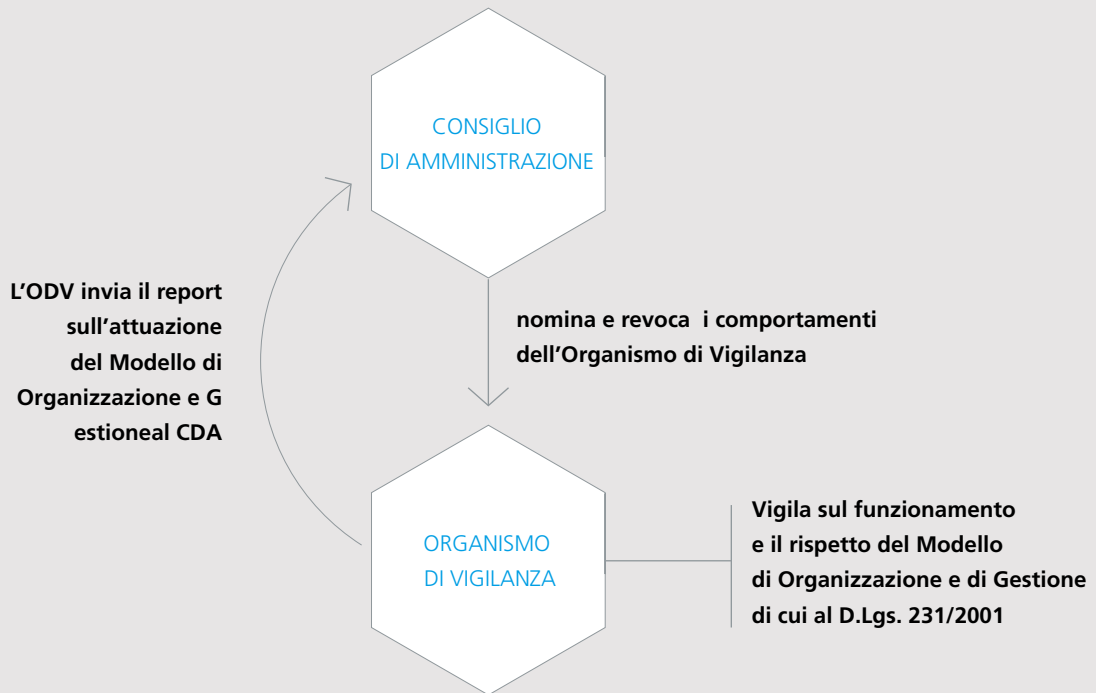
CONSIGLIO
DI AMMINISTRAZIONE

L'ODV invia il report sull'attuazione del Modello di Organizzazione e G estioneal CDA

nomina e revoca i comportamenti dell'Organismo di Vigilanza

ORGANISMO
DI VIGILANZA

Vigila sul funzionamento e il rispetto del Modello di Organizzazione e di Gestione di cui al D.Lgs. 231/2001